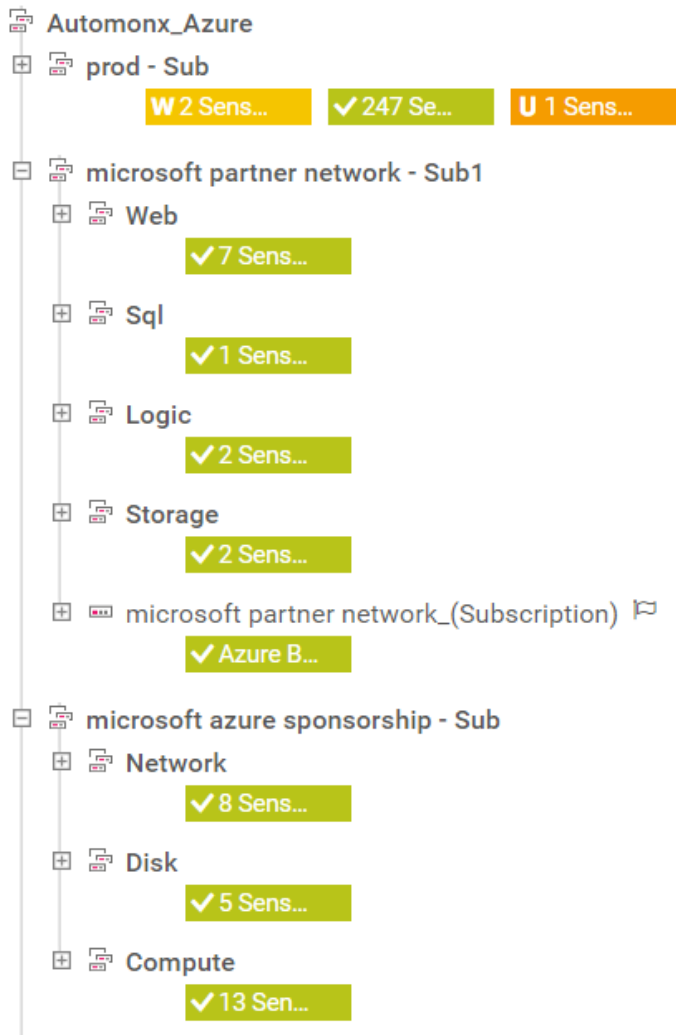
Automonx_Azure

prod - Sub

W 2 Sens... ✓ 247 Se... U 1 Sens...

microsoft partner network - Sub1

Web

✓ 7 Sens...

Sql

✓ 1 Sens...

Logic

✓ 2 Sens...

Storage

✓ 2 Sens...

microsoft partner network_(Subscription)

✓ Azure B...

microsoft azure sponsorship - Sub

Network

✓ 8 Sens...

Disk

✓ 5 Sens...

Compute

✓ 13 Sen...